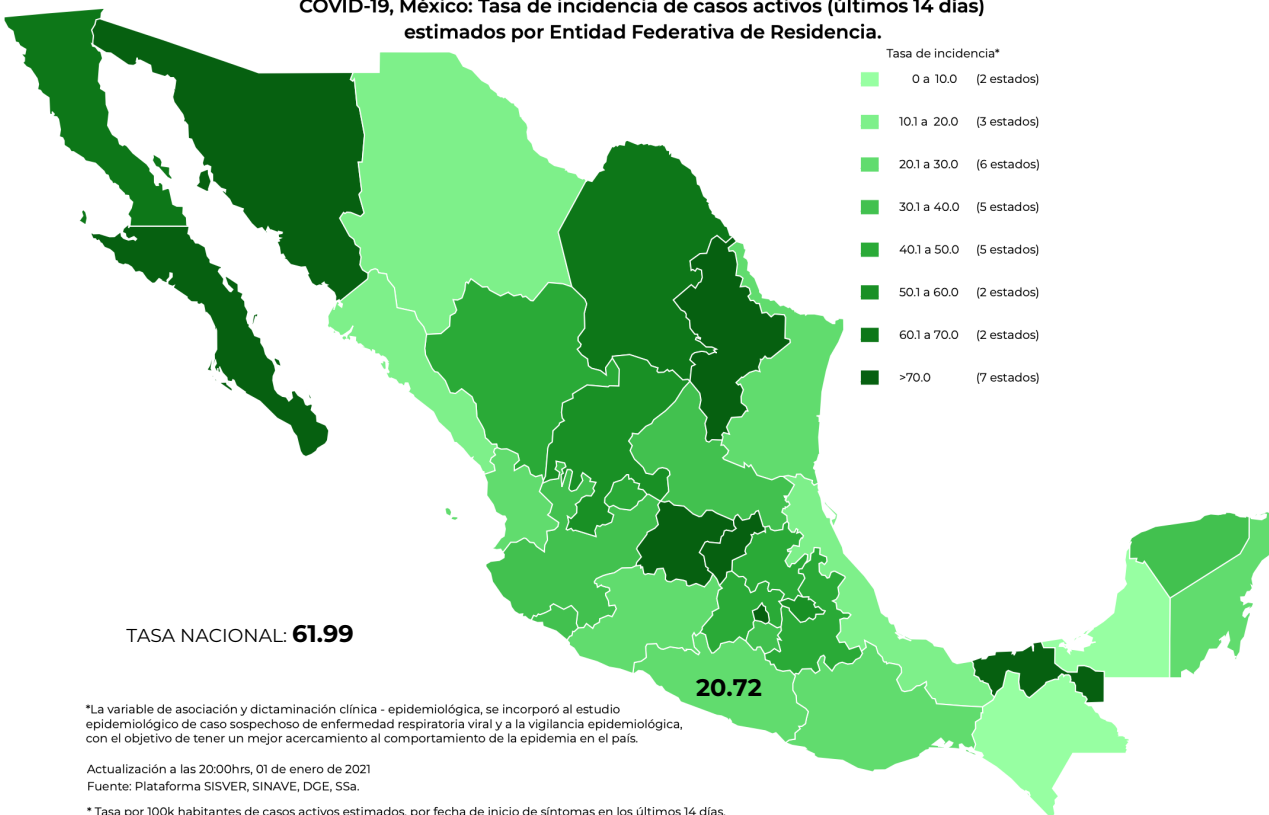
COVID-19, México: Tasa de incidencia de casos activos (últimos 14 días) estimados por Entidad Federativa de Residencia.

Tasa de incidencia*

| | | |
|---|---|---|
| | 0 a 10.0 | (2 estados) |
| | 10.1 a 20.0 | (3 estados) |
| | 20.1 a 30.0 | (6 estados) |
| | 30.1 a 40.0 | (5 estados) |
| | 40.1 a 50.0 | (5 estados) |
| | 50.1 a 60.0 | (2 estados) |
| | 60.1 a 70.0 | (2 estados) |
| | >70.0 | (7 estados) |

TASA NACIONAL: 61.99

20.72

*La variable de asociación y dictaminación clínica - epidemiológica, se incorporó al estudio epidemiológico de caso sospechoso de enfermedad respiratoria viral y a la vigilancia epidemiológica, con el objetivo de tener un mejor acercamiento al comportamiento de la epidemia en el país.

Actualización a las 20:00hrs, 01 de enero de 2021
Fuente: Plataforma SISVER, SINAVE, DGE, SSa.

* Tasa por 100k habitantes de casos activos estimados, por fecha de inicio de síntomas en los últimos 14 días.